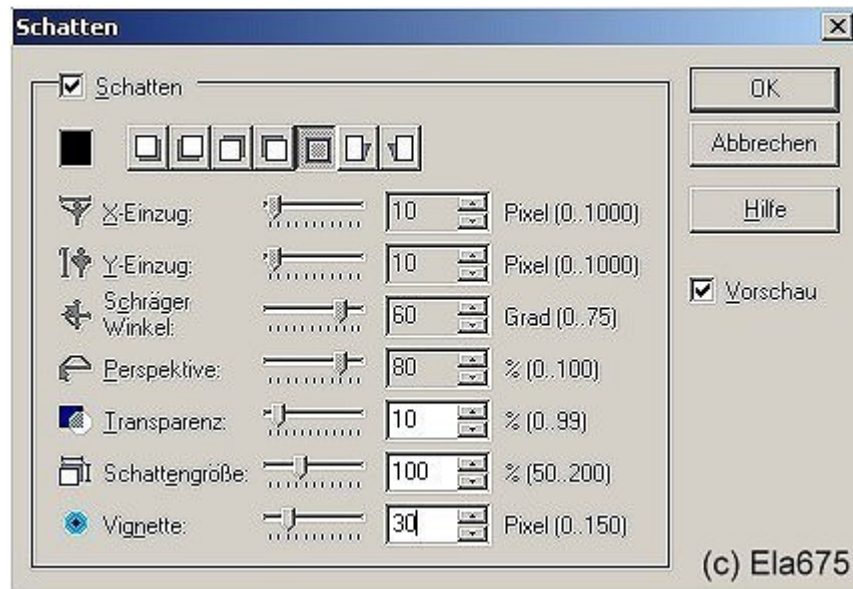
Schatten

☑ Schatten

X-Einzug: 10 Pixel (0..1000)

Y-Einzug: 10 Pixel (0..1000)

Schräger Winkel: 60 Grad (0..75)

Perspektive: 80 % (0..100)

Transparenz: 10 % (0..99)

Schattengröße: 100 % (50..200)

Vignette: 30 Pixel (0..150)

OK

Abbrechen

Hilfe

☑ Vorschau

(c) Ela675